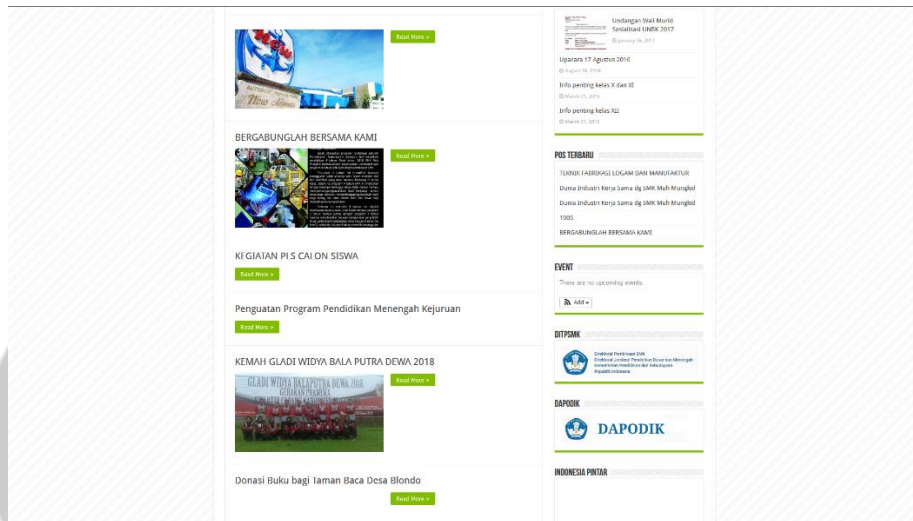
Read More »

BERGABUNGLAH BERSAMA KAMI

Read More »

KEGIATAN PLS CALON SISWA

Read More »

Penguatan Program Pendidikan Menengah Kejuruan

Read More »

KEMAH GLADI WIDYA BALA PUTRA DEWA 2018

GLADI WIDYA BALAPUTRA DEWA 2018
GERAKAN PRAMUKA

Read More »

Donasi Buku bagi Taman Baca Desa Blondo

Read More »

Undangan Wali Murid Sosialisasi UNBK 2017
January 26, 2017

Upacara 17 Agustus 2016
August 18, 2016

Info penting kelas X dan XI
March 21, 2016

Info penting kelas XII
March 21, 2016

POS TERBARU

TEKNIK FABRIKASI LOGAM DAN MANUFAKTUR

Dunia Industri Kerja Sama dg SMK Muh Mungkid

Dunia Industri Kerja Sama dg SMK Muh Mungkid

1005

BERGABUNGLAH BERSAMA KAMI

EVENT

There are no upcoming events

Add

DITPSMK

Direktorat Pembinaan SMK
Direktorat Jenderal Pendidikan Dasar dan Menengah
Kementerian Pendidikan dan Kebudayaan
Republik Indonesia

DAPODIK

DAPODIK

INDONESIA PINTAR